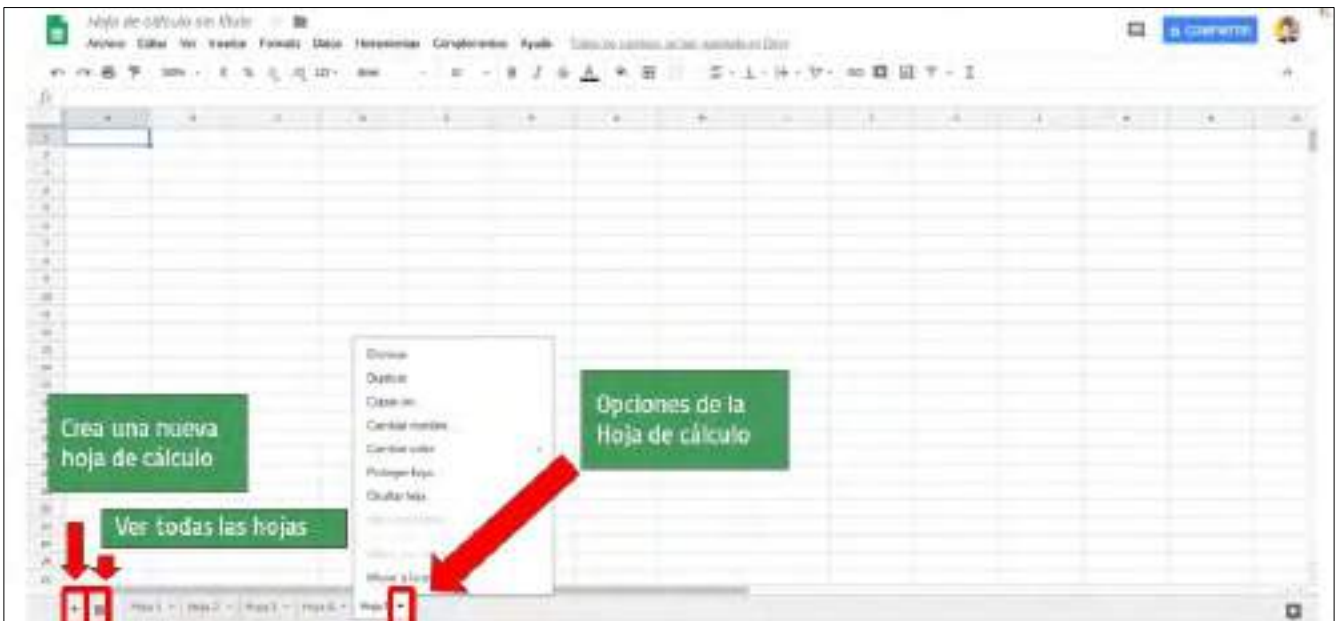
Hoja de cálculo sin título

Archivo Editar Ver Insertar Formato Datos Herramientas Complementos Ayuda

COMPARTIR

Eliminar
Duplicar
Copiar en
Cambiar nombre
Cambiar color
Proteger hoja
Ocultar hoja

Crea una nueva hoja de cálculo

Ver todas las hojas

Opciones de la Hoja de cálculo

Hoja 1 Hoja 2 Hoja 3 Hoja 4 Hoja 5